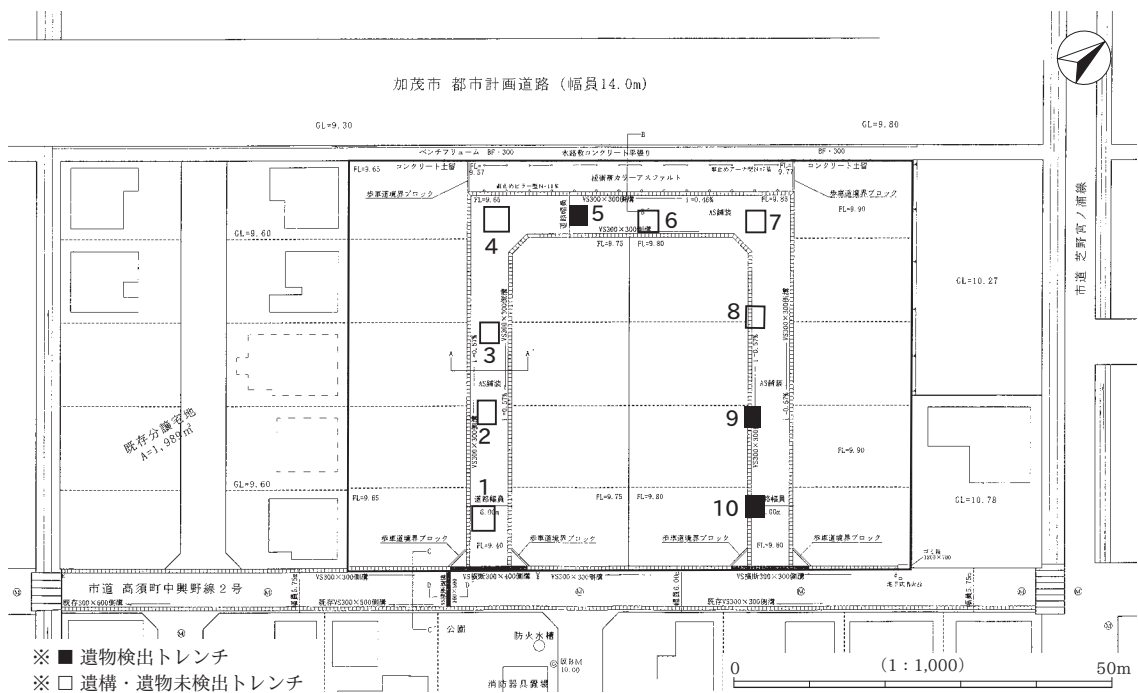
加茂市 都市計画道路（幅員14.0m）

GL=9.30

GL=9.80

ベンチフリューム BF・300

水路敷コンクリート平張り

コンクリート土留

コンクリート土留

FL=9.65

FL=9.77

FL=9.77

排水性カラーアスファルト

歩車道境界ブロック

歩車道境界ブロック

FL=9.65

FL=9.85

FL=9.90

5

6

4

7

VS300×300側溝

AS舗装

FL=9.75

FL=9.80

GL=9.60

GL=10.27

市道 芝野宮ノ浦線

8

3

AS舗装

AS舗装

9

2

既存分譲宅地 A=1,989m²

FL=9.90

GL=9.60

1

FL=9.65

道路幅員 6.00m

FL=9.75

FL=9.80

10

GL=10.78

歩車道境界ブロック

歩車道境界ブロック

歩車道境界ブロック

歩車道境界ブロック

FL=9.40

FL=9.80

市道 高須町中興野線２号

VS300×300側溝

VS300×400側溝

VS300×300側溝

既存VS300×300側溝

既存VS300×300側溝

既存VS300×300側溝

公園

防火水槽

消防器具置場

※ ■ 遺物検出トレンチ

※ □ 遺構・遺物未検出トレンチ

0

（1：1,000）

50m